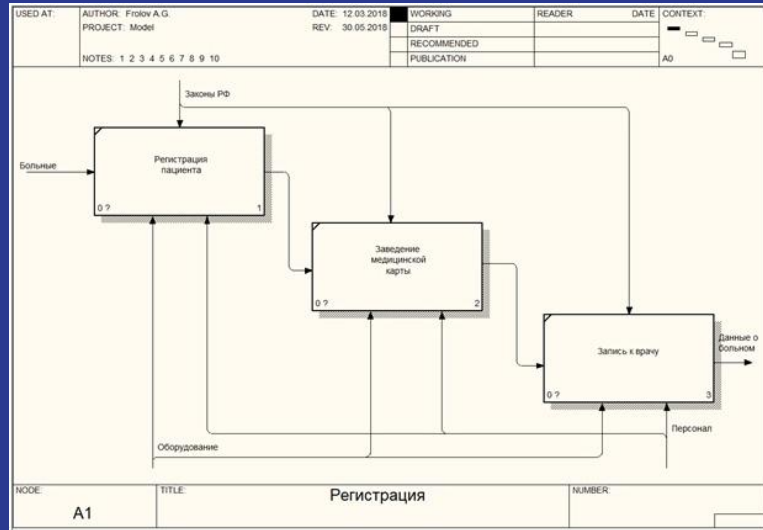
USED AT: AUTHOR: Frolov A.G. DATE: 12.03.2018 WORKING READER DATE CONTEXT:
PROJECT: Model REV: 30.05.2018 DRAFT
RECOMMENDED
NOTES: 1 2 3 4 5 6 7 8 9 10 PUBLICATION A0

Законы РФ

Больные

Регистрация пациента
0 ? 1

Заведение медицинской карты
0 ? 2

Запись к врачу
0 ? 3

Данные о больном

Оборудование

Персонал

NODE: A1
TITLE: Регистрация
NUMBER: